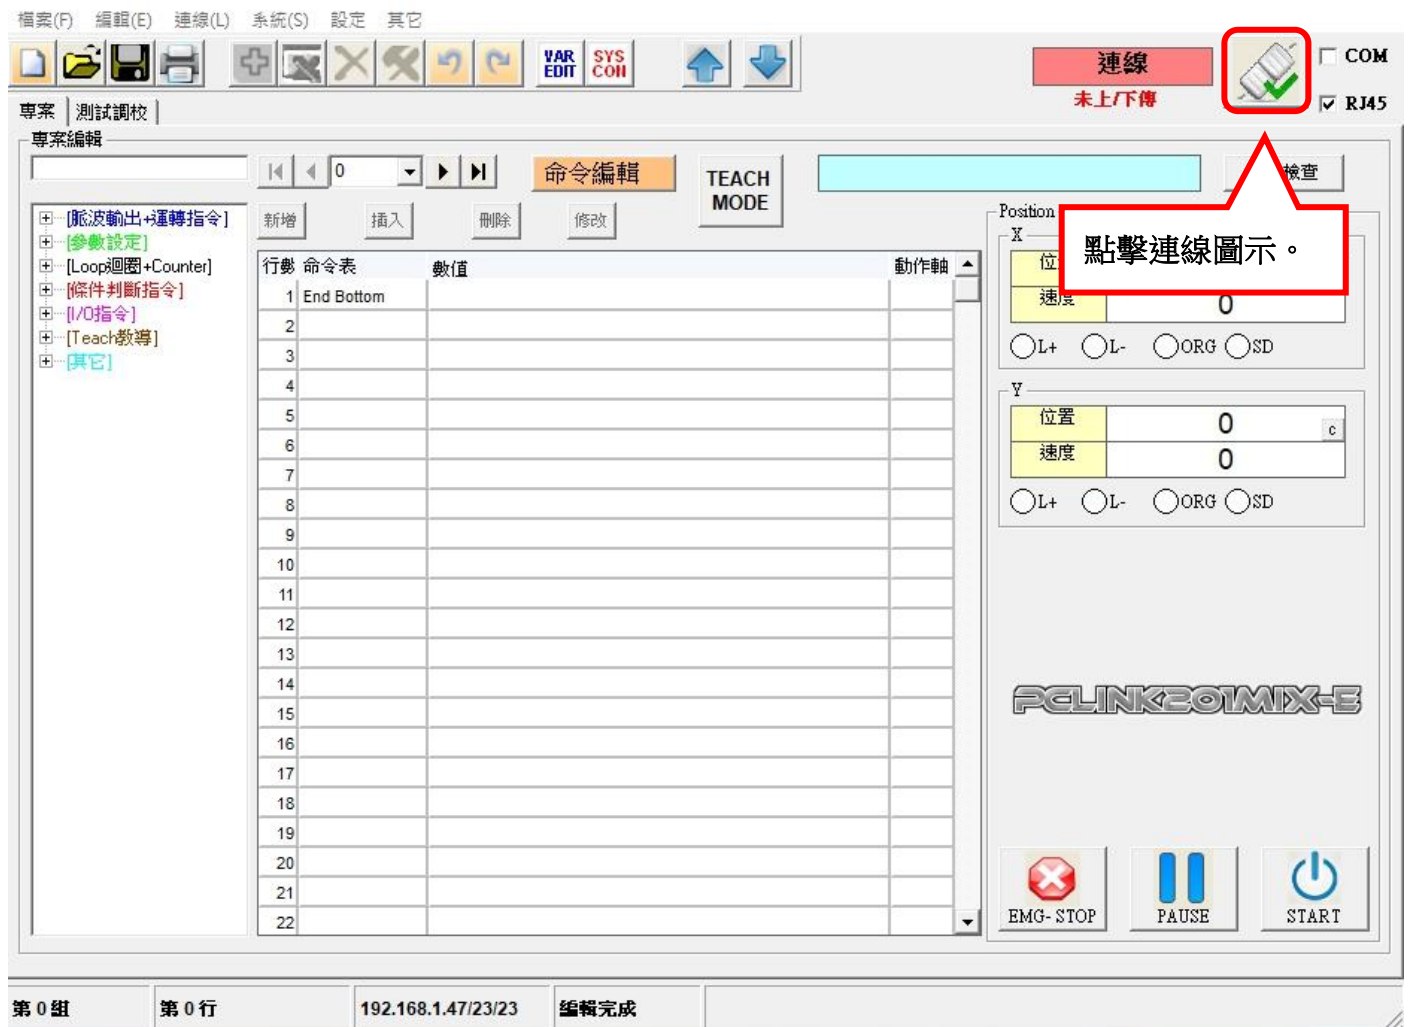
檔案(F) 編輯(E) 連線(L) 系統(S) 設定 其它

VAR EDIT SYS CON

連線
未上/下傳

COM
RJ45

專案 測試調校

專案編輯

0

命令編輯

TEACH MODE

檢查

[脈波輸出+運轉指令]
[參數設定]
[Loop迴圈+Counter]
[條件判斷指令]
[I/O指令]
[Teach教導]
[其它]

新增 插入 刪除 修改

| 行數 | 命令表 | 數值 | 動作軸 |
|---|---|---|---|
| 1 | End Bottom | | |
| 2 | | | |
| 3 | | | |
| 4 | | | |
| 5 | | | |
| 6 | | | |
| 7 | | | |
| 8 | | | |
| 9 | | | |
| 10 | | | |
| 11 | | | |
| 12 | | | |
| 13 | | | |
| 14 | | | |
| 15 | | | |
| 16 | | | |
| 17 | | | |
| 18 | | | |
| 19 | | | |
| 20 | | | |
| 21 | | | |
| 22 | | | |

Position
X
位
速度 0
L+ L- ORG SD

點擊連線圖示。

Y
位置 0 c
速度 0
L+ L- ORG SD

PCLINK201MIX-E

EMG-STOP PAUSE START

第 0 組 第 0 行 192.168.1.47/23/23 編輯完成